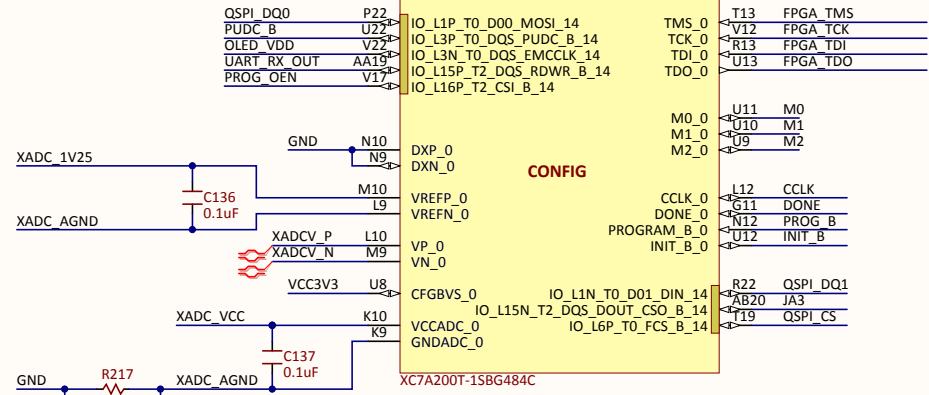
QSPI_DQ0 P22 IO_L1P_T0_D00_MOSI_14
PUDC_B U22 IO_L3P_T0_DQS_PUDC_B_14
OLED_VDD V22 IO_L3N_T0_DQS_EMCCLK_14
UART_RX_OUT AA19 IO_L15P_T2_DQS_RDWR_B_14
PROG_OEN V17 IO_L16P_T2_CSI_B_14

TMS_0 T13 FPGA_TMS
TCK_0 V12 FPGA_TCK
TDI_0 R13 FPGA_TDI
TDO_0 U13 FPGA_TDO

M0_0 U11 M0
M1_0 U10 M1
M2_0 U9 M2

GND N10 DXP_0
N9 DXN_0

CONFIG

XADC_1V25
C136
0.1uF
M10 VREFP_0
XADC_AGND L9 VREFN_0

CCLK_0 L12 CCLK
DONE_0 G11 DONE
PROGRAM_B_0 N12 PROG_B
INIT_B_0 U12 INIT_B

XADCV_P L10 VP_0
XADCV_N M9 VN_0

VCC3V3 U8 CFGBVS_0
IO_L1N_T0_D01_DIN_14 R22 QSPI_DQ1
IO_L15N_T2_DQS_DOUT_CSO_B_14 AB20 JA3
IO_L6P_T0_FCS_B_14 T19 QSPI_CS

XADC_VCC K10 VCCADC_0
K9 GNDADC_0
C137
0.1uF

GND R217 XADC_AGND

XC7A200T-1SBG484C